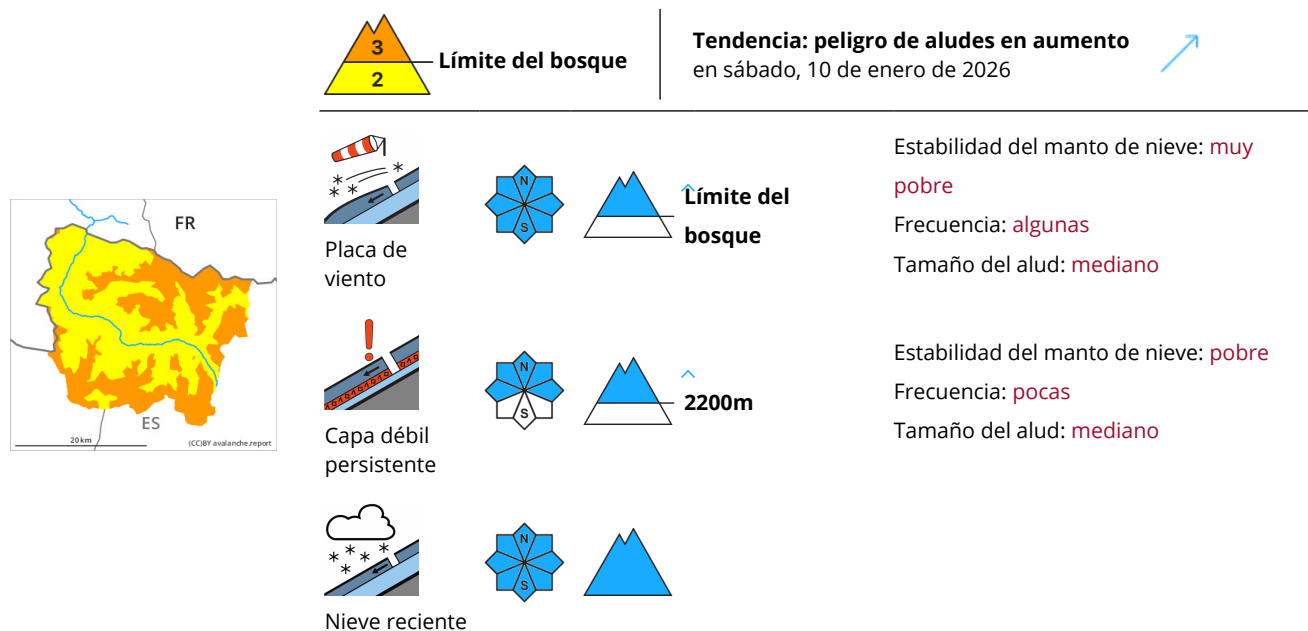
3
2
Límite del bosque

Tendencia: peligro de aludes en aumento
en sábado, 10 de enero de 2026

FR
ES
20 km
(CC)BY avalanche.report

Placa de viento
N
S
Límite del bosque

Estabilidad del manto de nieve: muy pobre
Frecuencia: algunas
Tamaño del alud: mediano

Capa débil persistente
N
S
2200m

Estabilidad del manto de nieve: pobre
Frecuencia: pocas
Tamaño del alud: mediano

Nieve reciente
N
S